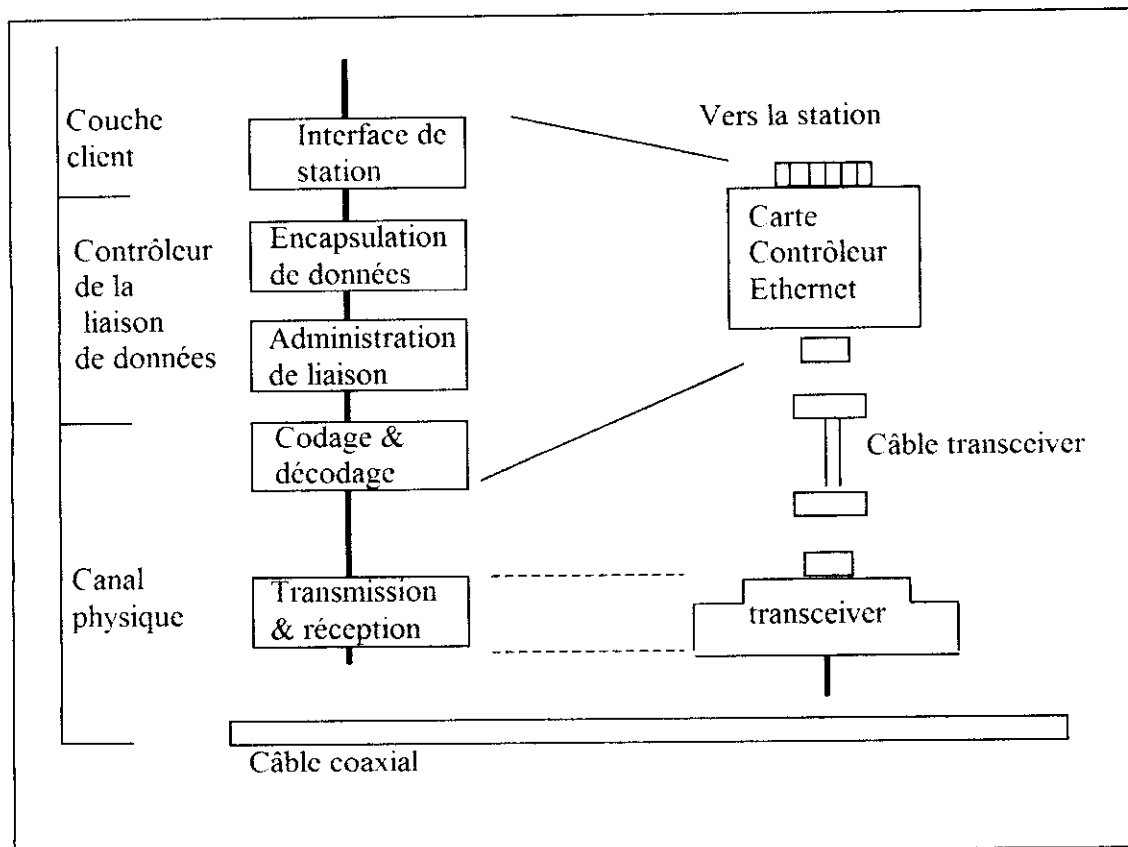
Couche client

Interface de station

Vers la station

Contrôleur de la liaison de données

Encapsulation de données

Carte Contrôleur Ethernet

Administration de liaison

Codage & décodage

Câble transceiver

Canal physique

Transmission & réception

transceiver

Câble coaxial